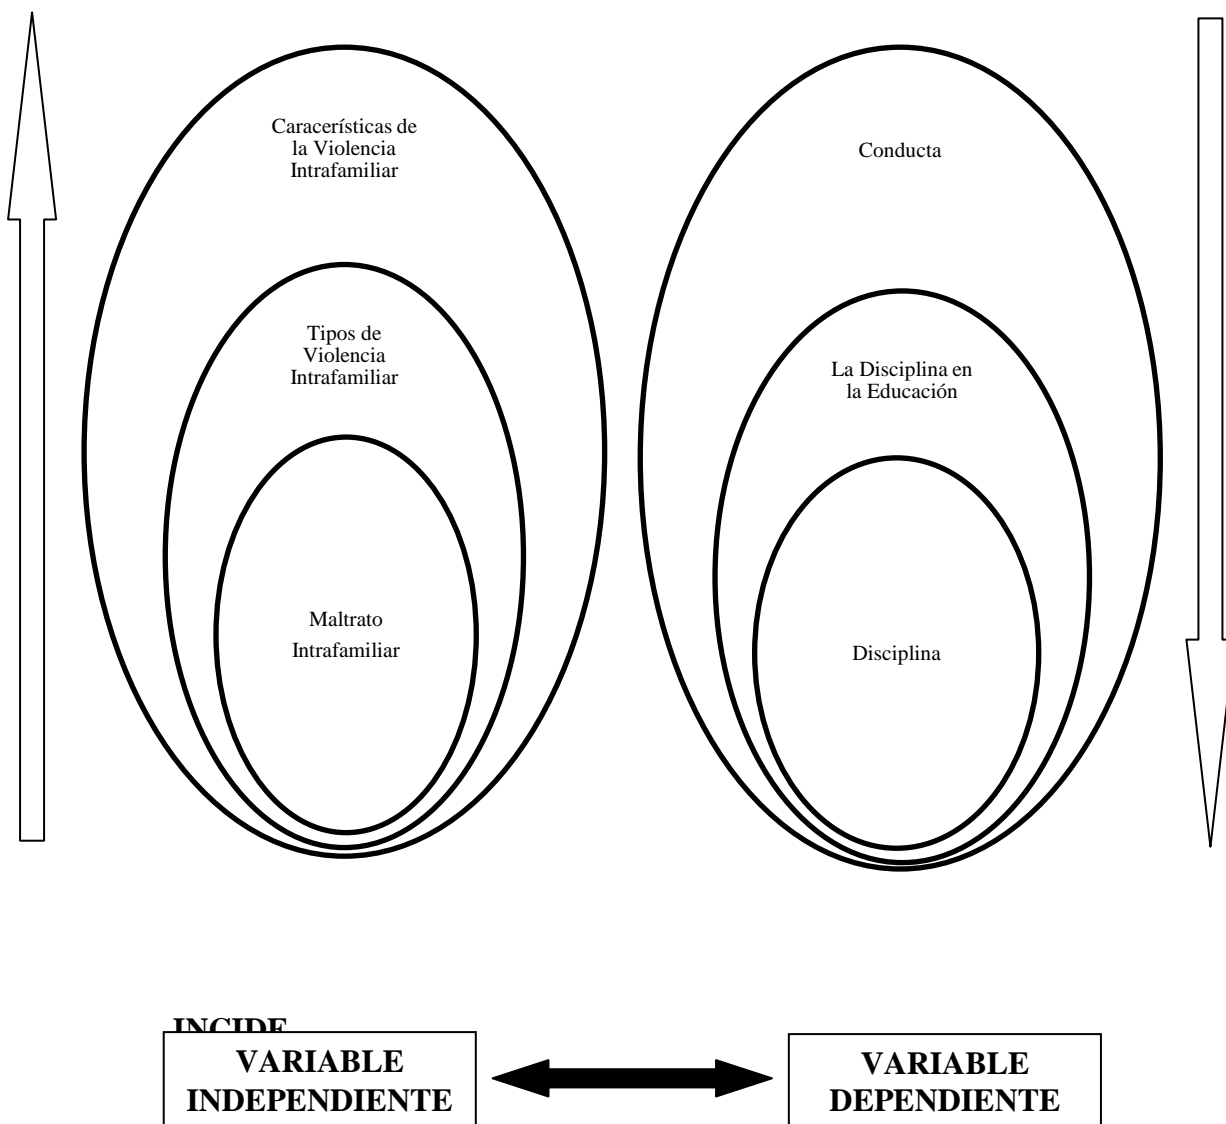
Características de la Violencia Intrafamiliar

Tipos de Violencia Intrafamiliar

Maltrato Intrafamiliar

Conducta

La Disciplina en la Educación

Disciplina

INCIDE

VARIABLE INDEPENDIENTE

VARIABLE DEPENDIENTE